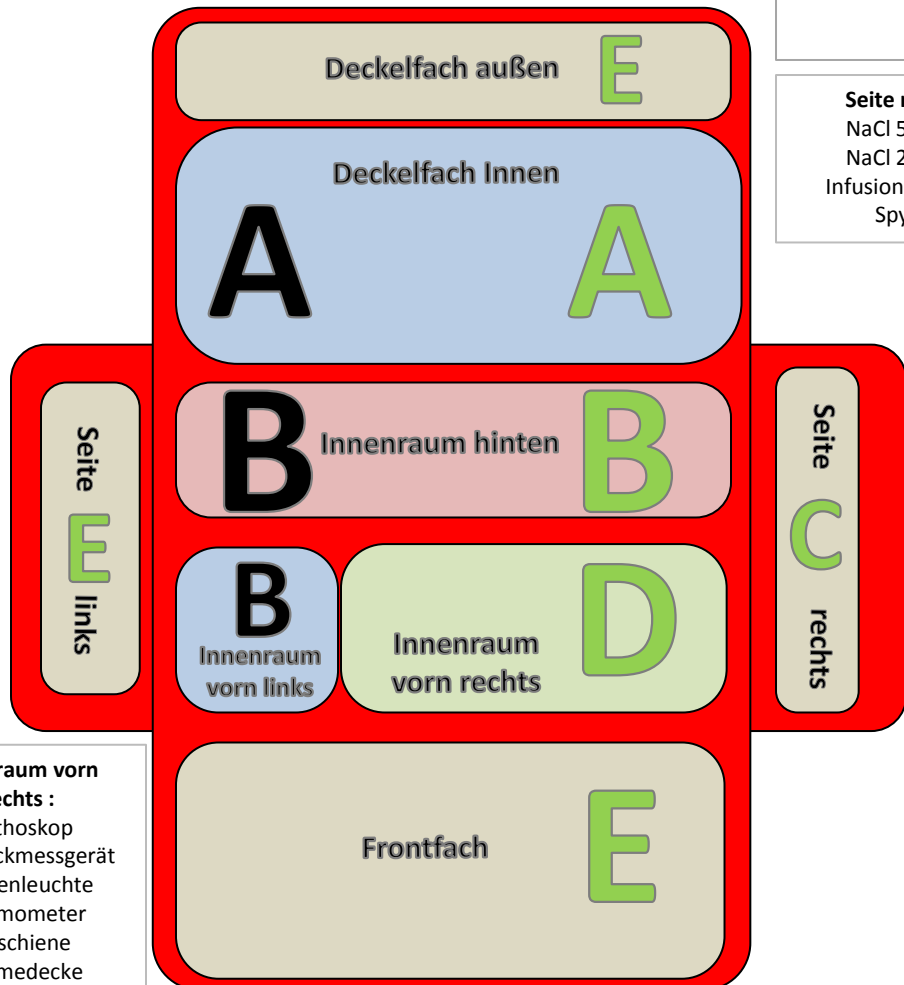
Deckelfach außen E

Deckelfach Innen

A A

B Innenraum hinten B

Seite E links

Seite C rechts

B Innenraum vorn links

Innenraum vorn rechts D

Frontfach E

Seite r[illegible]
NaCl 5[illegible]
NaCl 2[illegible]
Infusion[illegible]
Spy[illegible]

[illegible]raum vorn
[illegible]chts :
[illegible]thoskop
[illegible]ckmessgerät
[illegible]enleuchte
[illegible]mometer
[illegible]schiene
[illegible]medecke